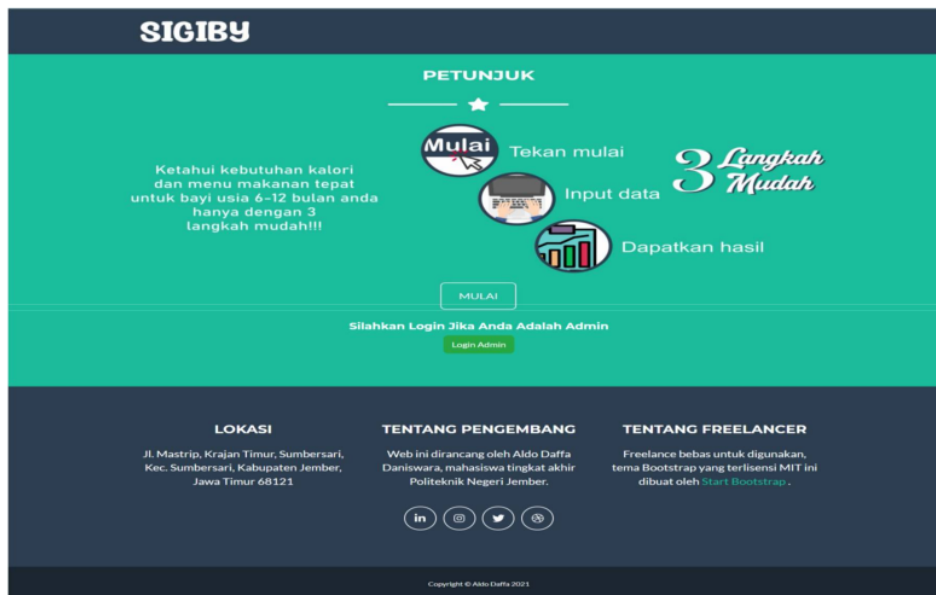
SIGIBY

PETUNJUK

Ketahui kebutuhan kalori dan menu makanan tepat untuk bayi usia 6-12 bulan anda hanya dengan 3 langkah mudah!!!

Mulai

Tekan mulai

Input data

Dapatkan hasil

3 Langkah Mudah

MULAI

Silahkan Login Jika Anda Adalah Admin

Login Admin

LOKASI

Jl. Mastrip, Krajan Timur, Sumbersari, Kec. Sumbersari, Kabupaten Jember, Jawa Timur 68121

TENTANG PENGEMBANG

Web ini dirancang oleh Aldo Daffa Daniswara, mahasiswa tingkat akhir Politeknik Negeri Jember.

TENTANG FREELANCER

Freelance bebas untuk digunakan, tema Bootstrap yang terlisensi MIT ini dibuat oleh Start Bootstrap .

Copyright © Aldo Daffa 2021